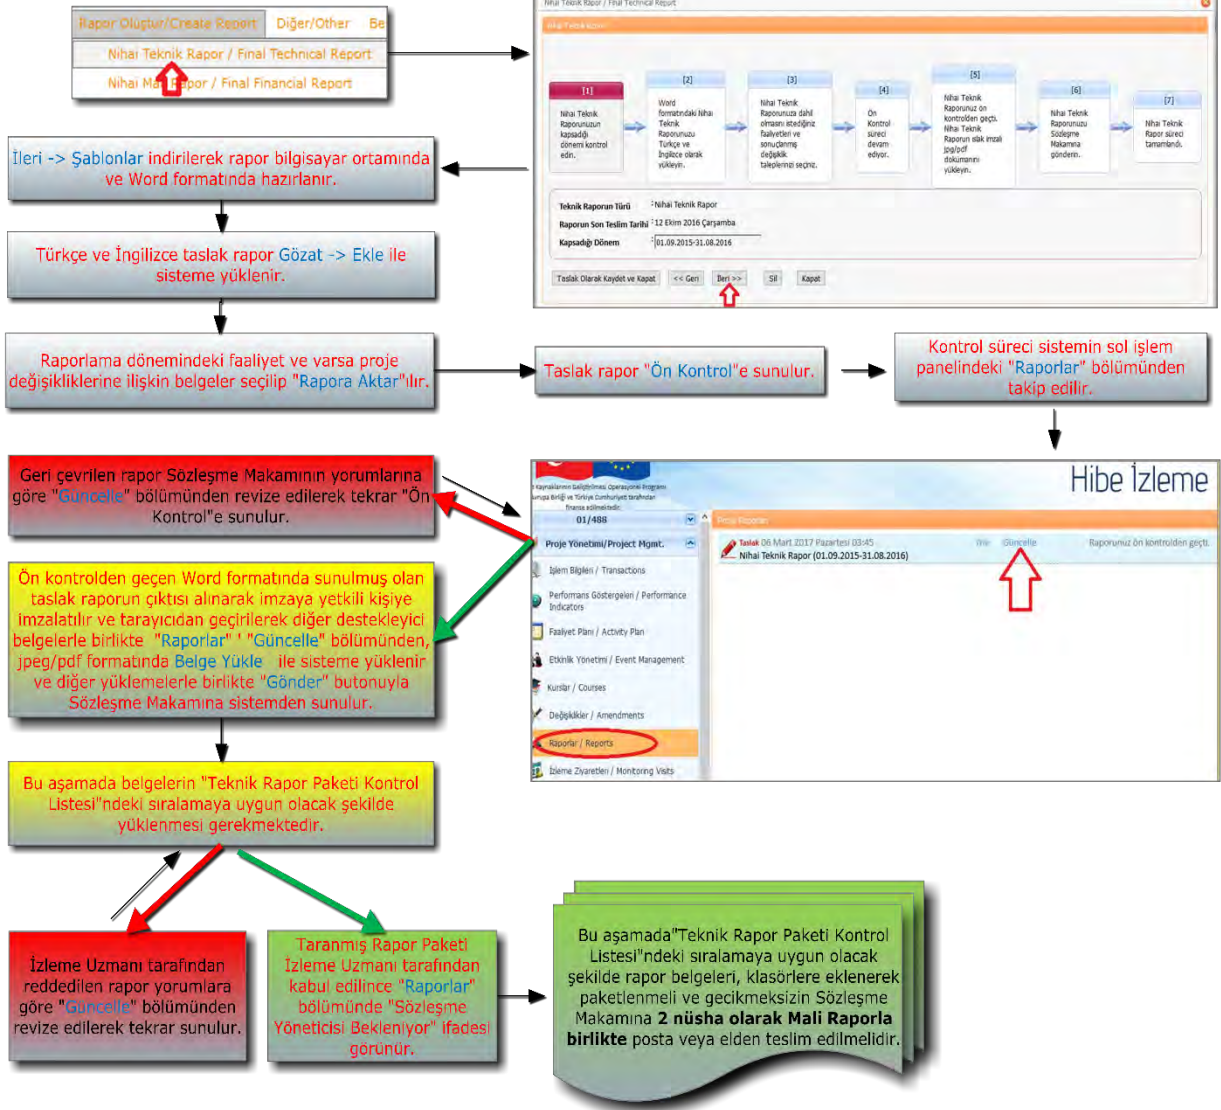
Rapor Oluştur/Create Report   Diğer/Other   Be
Nihai Teknik Rapor / Final Technical Report
Nihai Ma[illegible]por / Final Financial Report

Nihai Teknik Rapor / Final Technical Report

[1] Nihai Teknik Raporunuzun kapsadığı dönemi kontrol edin.
[2] Word formatındaki Nihai Teknik Raporunuzu Türkçe ve İngilizce olarak yükleyin.
[3] Nihai Teknik Raporunuza dahil olmasını istediğiniz faaliyetleri ve sonuçlanmış değişiklik taleplerinizi seçiniz.
[4] Ön Kontrol süreci devam ediyor.
[5] Nihai Teknik Raporunuz ön kontrolden geçti. Nihai Teknik Raporu ıslak imzalı jpg/pdf dokümanını yükleyin.
[6] Nihai Teknik Raporunuzu Sözleşme Makamına gönderin.
[7] Nihai Teknik Rapor süreci tamamlandı.

Teknik Raporun Türü : Nihai Teknik Rapor
Raporun Son Teslim Tarihi : 12 Ekim 2016 Çarşamba
Kapsadığı Dönem : 01.09.2015-31.08.2016

Taslak Olarak Kaydet ve Kapat   << Geri   İleri >>   Sil   Kapat

İleri -> Şablonlar indirilerek rapor bilgisayar ortamında ve Word formatında hazırlanır.

Türkçe ve İngilizce taslak rapor Gözat -> Ekle ile sisteme yüklenir.

Raporlama dönemindeki faaliyet ve varsa proje değişikliklerine ilişkin belgeler seçilip "Rapora Aktar"ılır.

Taslak rapor "Ön Kontrol"e sunulur.

Kontrol süreci sistemin sol işlem panelindeki "Raporlar" bölümünden takip edilir.

Geri çevrilen rapor Sözleşme Makamının yorumlarına göre "Güncelle" bölümünden revize edilerek tekrar "Ön Kontrol"e sunulur.

Hibe İzleme
01/488
Proje Yönetimi/Project Mgmt.
İşlem Bilgileri / Transactions
Performans Göstergeleri / Performance Indicators
Faaliyet Planı / Activity Plan
Etkinlik Yönetimi / Event Management
Kurslar / Courses
Değişiklikler / Amendments
Raporlar / Reports
İzleme Ziyaretleri / Monitoring Visits
Proje Raporları
Taslak 06 Mart 2017 Pazartesi 03:45   Güncelle   Raporunuz ön kontrolden geçti.
Nihai Teknik Rapor (01.09.2015-31.08.2016)

Ön kontrolden geçen Word formatında sunulmuş olan taslak raporun çıktısı alınarak imzaya yetkili kişiye imzalatılır ve tarayıcıdan geçirilerek diğer destekleyici belgelerle birlikte "Raporlar" ' "Güncelle" bölümünden, jpeg/pdf formatında Belge Yükle ile sisteme yüklenir ve diğer yüklemelerle birlikte "Gönder" butonuyla Sözleşme Makamına sistemden sunulur.

Bu aşamada belgelerin "Teknik Rapor Paketi Kontrol Listesi"ndeki sıralamaya uygun olacak şekilde yüklenmesi gerekmektedir.

İzleme Uzmanı tarafından reddedilen rapor yorumlara göre "Güncelle" bölümünden revize edilerek tekrar sunulur.

Taranmış Rapor Paketi İzleme Uzmanı tarafından kabul edilince "Raporlar" bölümünde "Sözleşme Yöneticisi Bekleniyor" ifadesi görünür.

Bu aşamada"Teknik Rapor Paketi Kontrol Listesi"ndeki sıralamaya uygun olacak şekilde rapor belgeleri, klasörlere eklenerek paketlenmeli ve gecikmeksizin Sözleşme Makamına **2 nüsha olarak Mali Raporla birlikte** posta veya elden teslim edilmelidir.